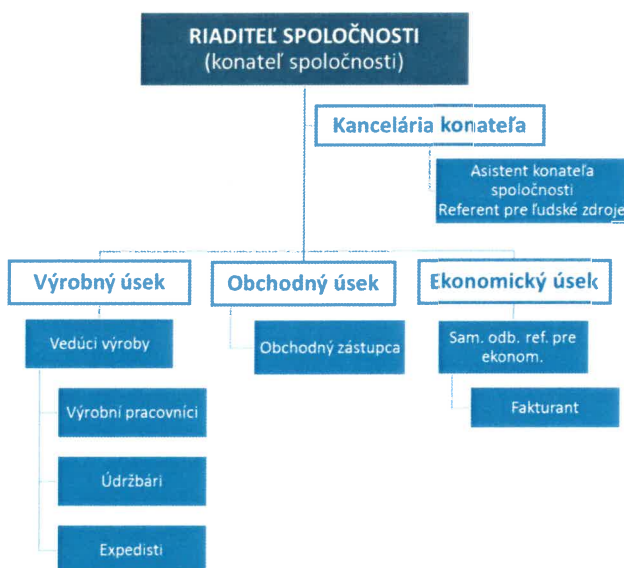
RIADITEĽ SPOLOČNOSTI
(konateľ spoločnosti)

Kancelária konateľa

Asistent konateľa spoločnosti
Referent pre ľudské zdroje

Výrobný úsek

Obchodný úsek

Ekonomický úsek

Vedúci výroby

Obchodný zástupca

Sam. odb. ref. pre ekonom.

Výrobní pracovníci

Fakturant

Údržbári

Expedisti